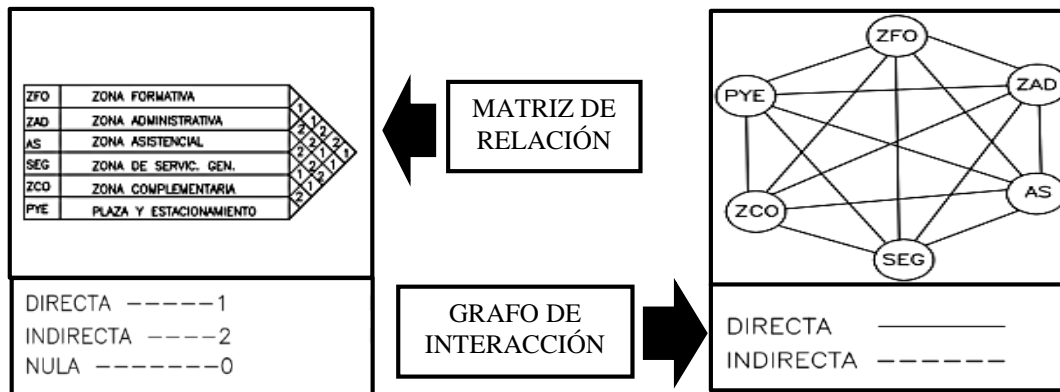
| | |
|---|---|
| ZFO | ZONA FORMATIVA |
| ZAD | ZONA ADMINISTRATIVA |
| AS | ZONA ASISTENCIAL |
| SEG | ZONA DE SERVIC. GEN. |
| ZCO | ZONA COMPLEMENTARIA |
| PYE | PLAZA Y ESTACIONAMIENTO |

1 1 2 2 1 2 2 2 1 1 2 2 3 1 2 1 1 2

MATRIZ DE RELACIÓN

DIRECTA -----1
INDIRECTA ----2
NULA -------0

GRAFO DE INTERACCIÓN

ZFO
PYE
ZAD
AS
ZCO
SEG

DIRECTA
INDIRECTA